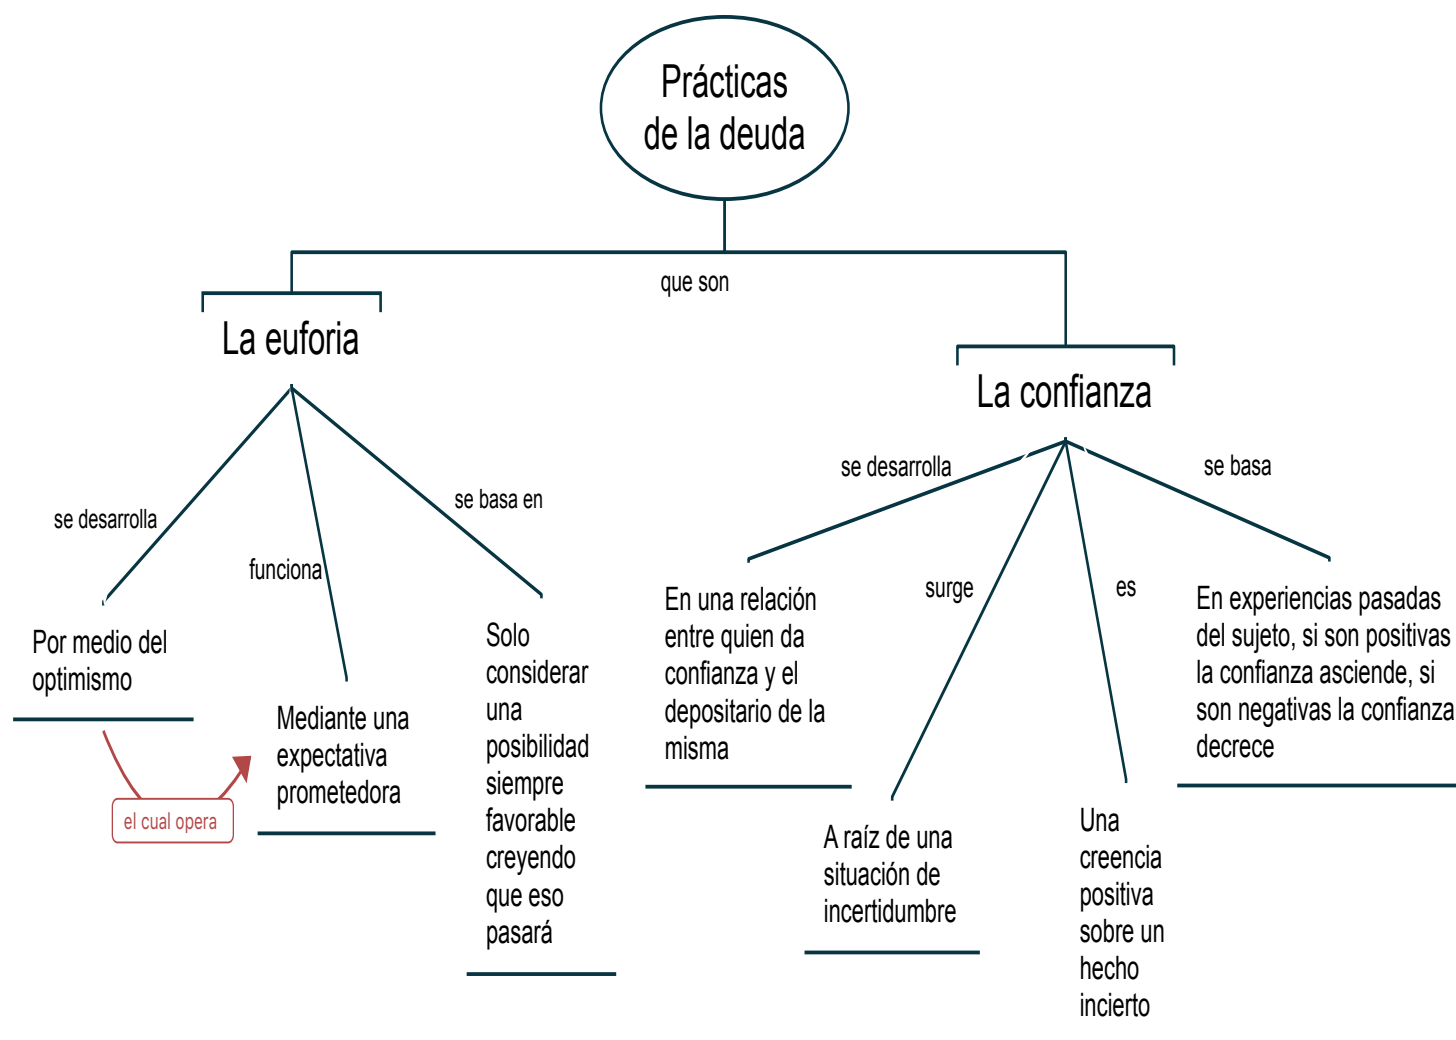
Prácticas de la deuda

que son

La euforia

se desarrolla

funciona

se basa en

Por medio del optimismo

el cual opera

Mediante una expectativa prometedora

Solo considerar una posibilidad siempre favorable creyendo que eso pasará

La confianza

se desarrolla

surge

es

se basa

En una relación entre quien da confianza y el depositario de la misma

A raíz de una situación de incertidumbre

Una creencia positiva sobre un hecho incierto

En experiencias pasadas del sujeto, si son positivas la confianza asciende, si son negativas la confianza decrece